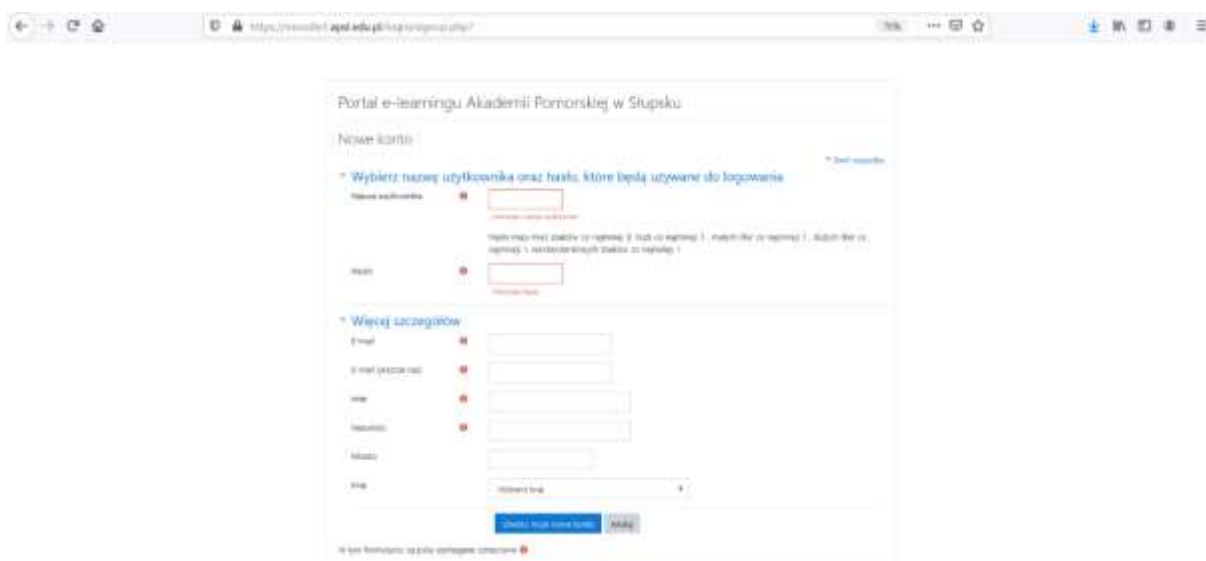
https://moodle1.apsl.edu.pl/login/signup.php?

Portal e-learningu Akademii Pomorskiej w Słupsku

Nowe konto

Wybierz nazwę użytkownika oraz hasło, które będą używane do logowania

Nazwa użytkownika

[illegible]

Hasło musi mieć znaków co najmniej 8, liczb co najmniej 1, małych liter co najmniej 1, dużych liter co najmniej 1, nie-alfanumerycznych znaków co najmniej 1

Hasło

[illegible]

Więcej szczegółów

E-mail

E-mail (jeszcze raz)

Imię

Nazwisko

Miasto

Kraj

Wybierz kraj

Utwórz moje nowe konto

Anuluj

W tym formularzu są pola wymagane oznaczone